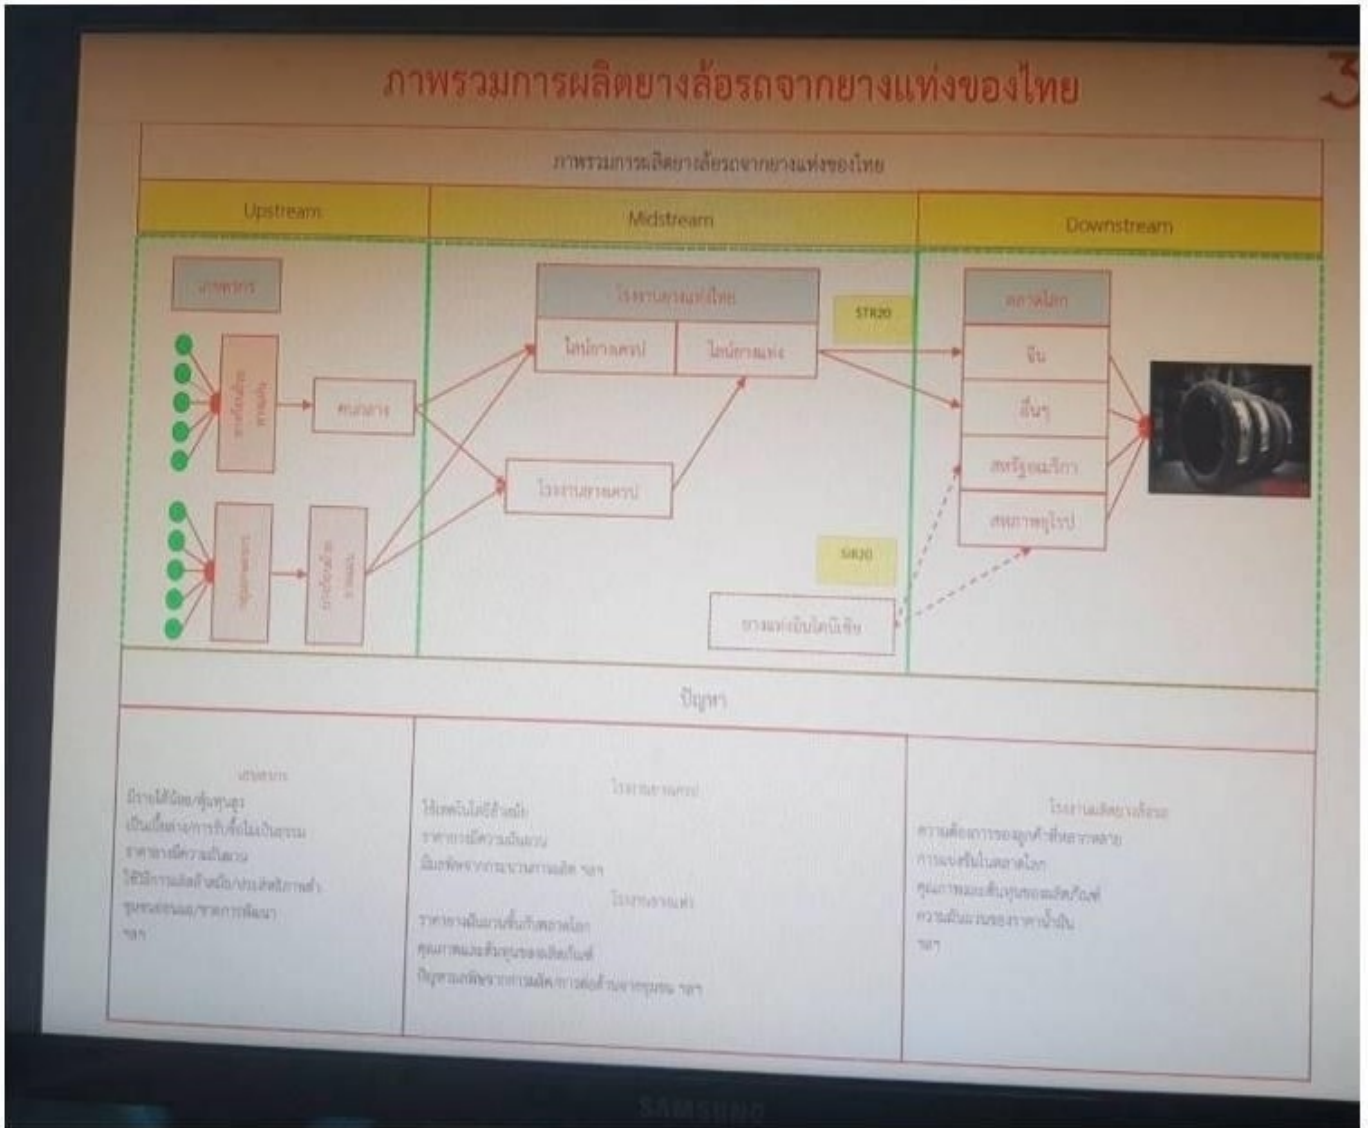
ภาพรวมการผลิตยางล้อรถจากยางแท่งของไทย

3

ภาพรวมการผลิตยางล้อรถจากยางแท่งของไทย

Upstream

Midstream

Downstream

เกษตรกร

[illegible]

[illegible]

พ่อค้ายาง

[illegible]

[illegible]

โรงงานยางแท่งไทย

โรงงานยางเครป

ไลน์ยางเครป

ไลน์ยางแท่ง

STR20

SMR20

ยางแท่งจีนโคนิเซีย

ตลาดโลก

จีน

อื่นๆ

สหรัฐอเมริกา

สหภาพยุโรป

ปัญหา

เกษตรกร
มีรายได้น้อย/ต้นทุนสูง
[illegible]
ราคายางมีความผันผวน
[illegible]
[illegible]
ฯลฯ

โรงงานยางเครป
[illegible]
ราคายางมีความผันผวน
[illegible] ฯลฯ
โรงงานยางแท่ง
ราคายางผันผวนขึ้นกับตลาดโลก
คุณภาพและต้นทุนของผลิตภัณฑ์
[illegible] ฯลฯ

โรงงานผลิตยางล้อรถ
ความต้องการของลูกค้าที่หลากหลาย
การแข่งขันในตลาดโลก
คุณภาพและต้นทุนของผลิตภัณฑ์
ความผันผวนของราคาน้ำมัน
ฯลฯ

SAMSUNG